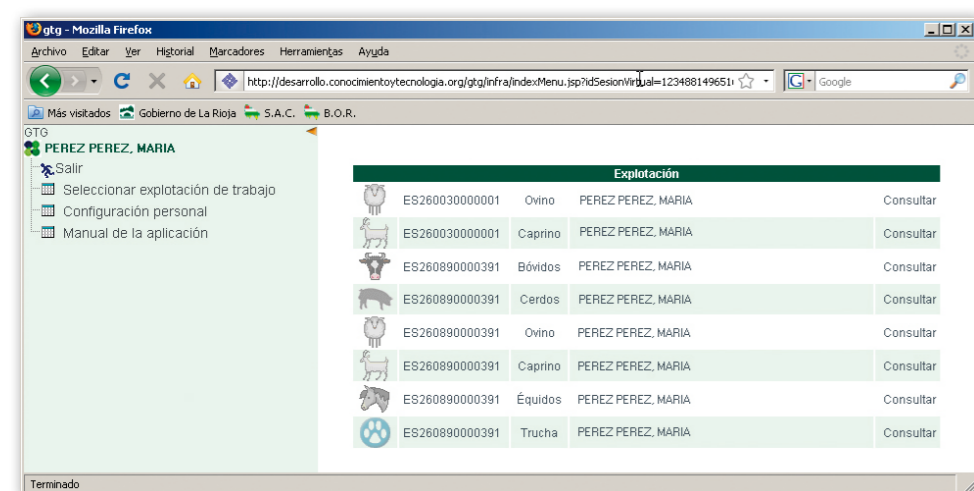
gtg - Mozilla Firefox

Archivo Editar Ver Historial Marcadores Herramientas Ayuda

http://desarrollo.conocimientoytecnologia.org/gtg/infra/indexMenu.jsp?idSesionVirtual=123488149651

Google

Más visitados Gobierno de La Rioja S.A.C. B.O.R.

GTG
PEREZ PEREZ, MARIA
Salir
Seleccionar explotación de trabajo
Configuración personal
Manual de la aplicación

| Explotación | | | |
|---|---|---|---|
| ES260030000001 | Ovino | PEREZ PEREZ, MARIA | Consultar |
| ES260030000001 | Caprino | PEREZ PEREZ, MARIA | Consultar |
| ES260890000391 | Bóvidos | PEREZ PEREZ, MARIA | Consultar |
| ES260890000391 | Cerdos | PEREZ PEREZ, MARIA | Consultar |
| ES260890000391 | Ovino | PEREZ PEREZ, MARIA | Consultar |
| ES260890000391 | Caprino | PEREZ PEREZ, MARIA | Consultar |
| ES260890000391 | Équidos | PEREZ PEREZ, MARIA | Consultar |
| ES260890000391 | Trucha | PEREZ PEREZ, MARIA | Consultar |

Terminado